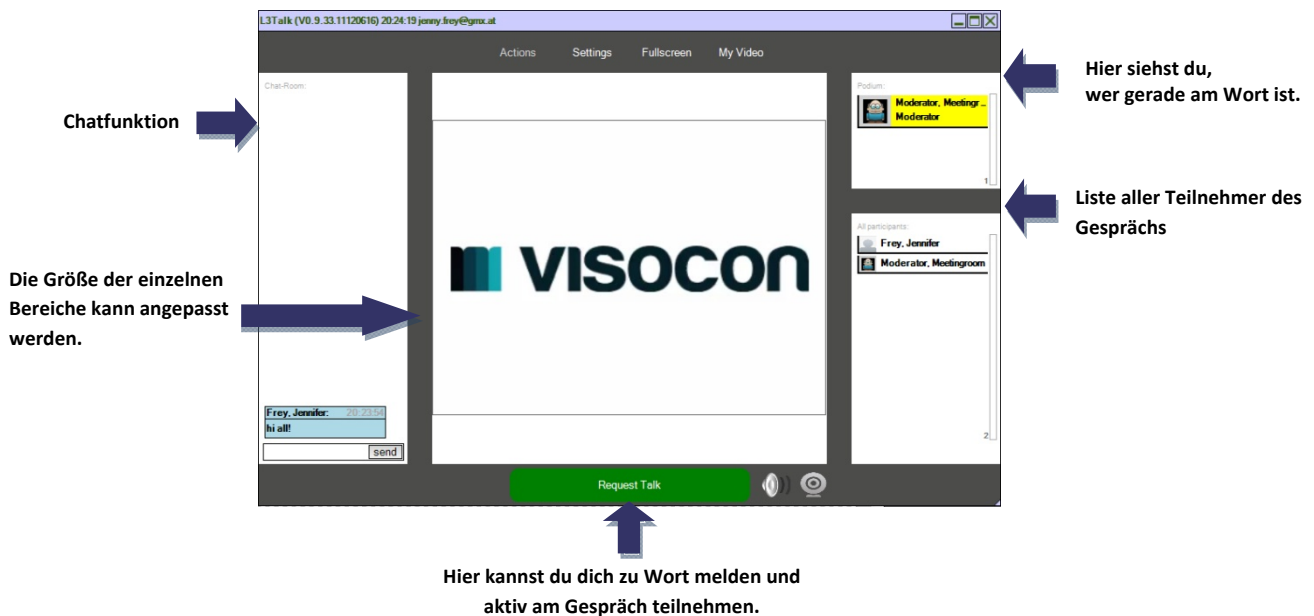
L3Talk (V0.9.33.11120616) 20:24:19 jenny.frey@gmx.at

Actions Settings Fullscreen My Video

Chat-Room:

Chatfunktion

Podium:

Moderator, Meetingr...
Moderator

Hier siehst du, wer gerade am Wort ist.

Liste aller Teilnehmer des Gesprächs

All participants:

Frey, Jennifer

Moderator, Meetingroom

1

2

VISOCON

Die Größe der einzelnen Bereiche kann angepasst werden.

Frey, Jennifer: 20:23:54
hi all!

send

Request Talk

Hier kannst du dich zu Wort melden und aktiv am Gespräch teilnehmen.